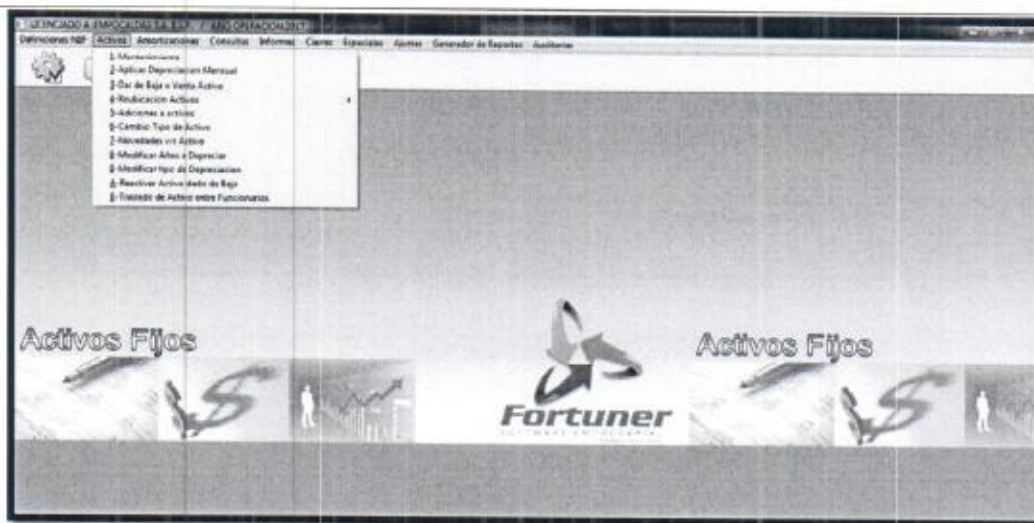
LICENCIADO A: EMPOCALDAS S.A. E.S.P. / AÑO OPERACION 2017

Definiciones NIIF Activos Amortizaciones Consultas Informes Cierres Especiales Ajustes Generador de Reportes Auditorias

1-Mantenimiento
2-Aplicar Depreciacion Mensual
3-Dar de Baja o Venta Activo
4-Reubicacion Activos
5-Adiciones a activos
6-Cambio Tipo de Activo
7-Novedades vrl Activo
8-Modificar Años a Depreciar
9-Modificar tipo de Depreciacion
A-Reactivar Activo dado de Baja
B-Traslado de Activo entre Funcionarios

Activos Fijos

Fortuner
SOFTWARE EMPRESARIAL

Activos Fijos